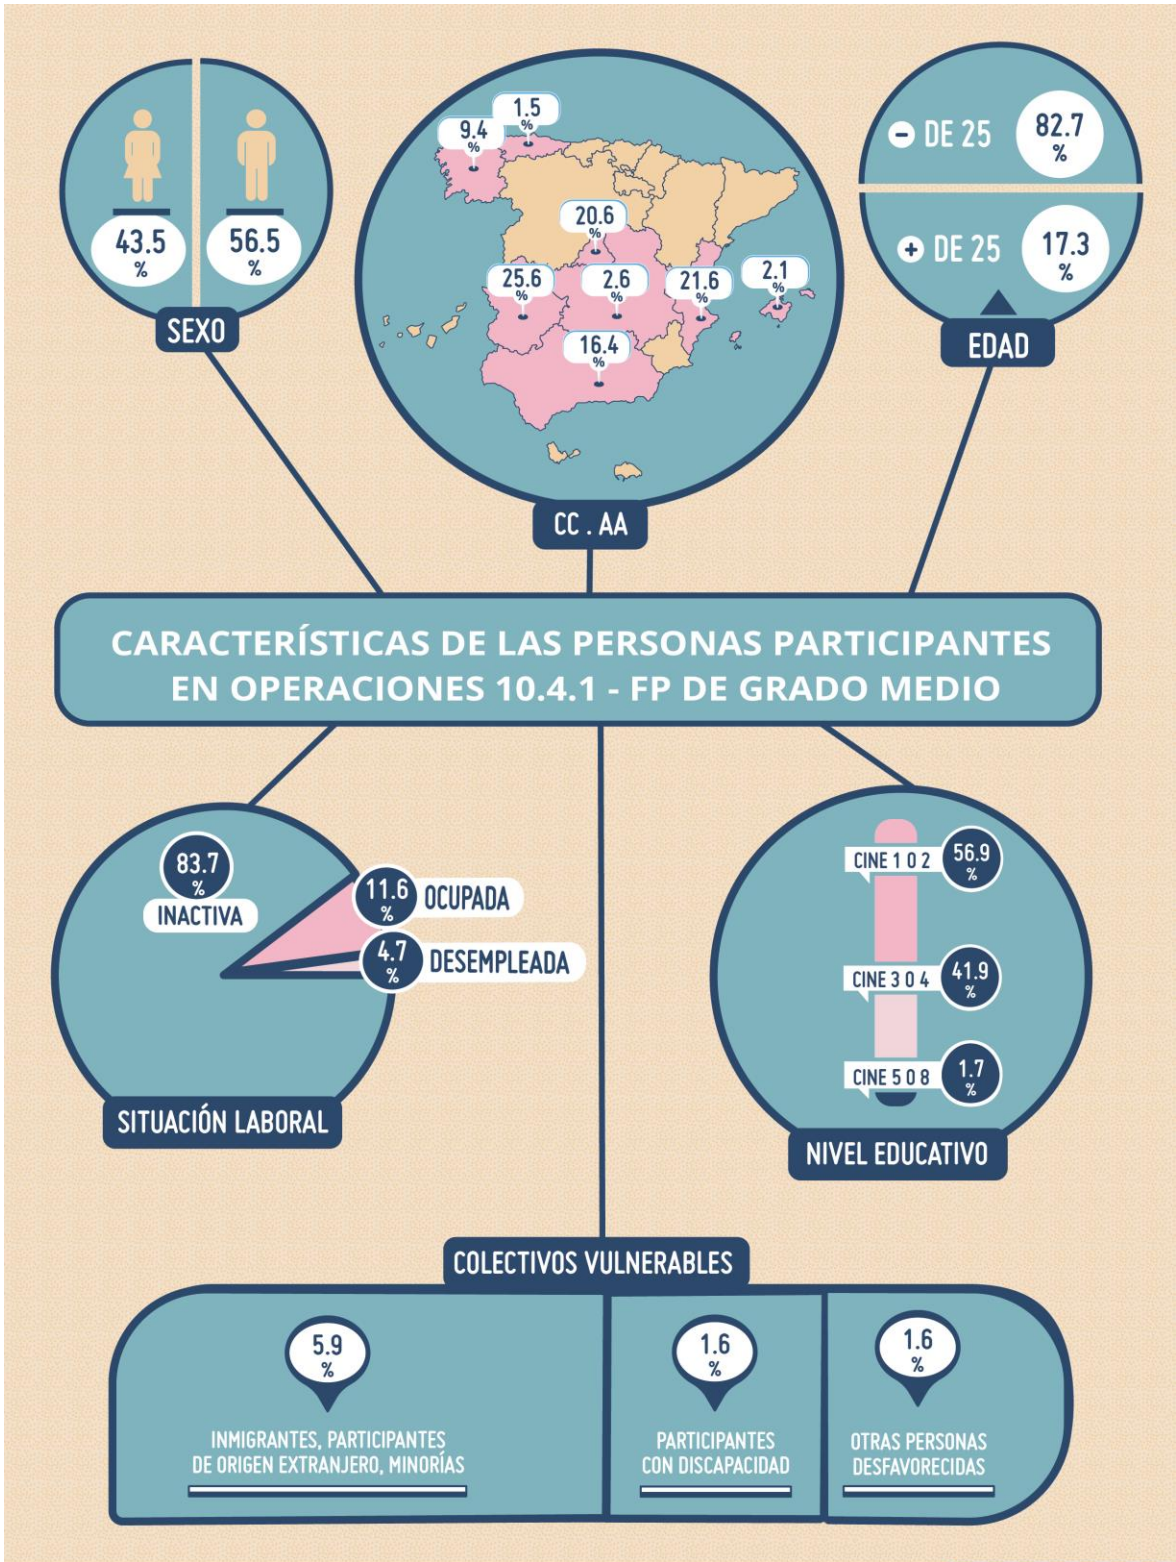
43.5 %

56.5 %

SEXO

1.5 %

9.4 %

20.6 %

25.6 %

2.6 %

21.6 %

2.1 %

16.4 %

CC . AA

− DE 25 82.7 %

+ DE 25 17.3 %

EDAD

CARACTERÍSTICAS DE LAS PERSONAS PARTICIPANTES EN OPERACIONES 10.4.1 - FP DE GRADO MEDIO

83.7 %
INACTIVA

11.6 % OCUPADA

4.7 % DESEMPLEADA

SITUACIÓN LABORAL

CINE 1 0 2 56.9 %

CINE 3 0 4 41.9 %

CINE 5 0 8 1.7 %

NIVEL EDUCATIVO

COLECTIVOS VULNERABLES

5.9 %
INMIGRANTES, PARTICIPANTES DE ORIGEN EXTRANJERO, MINORÍAS

1.6 %
PARTICIPANTES CON DISCAPACIDAD

1.6 %
OTRAS PERSONAS DESFAVORECIDAS